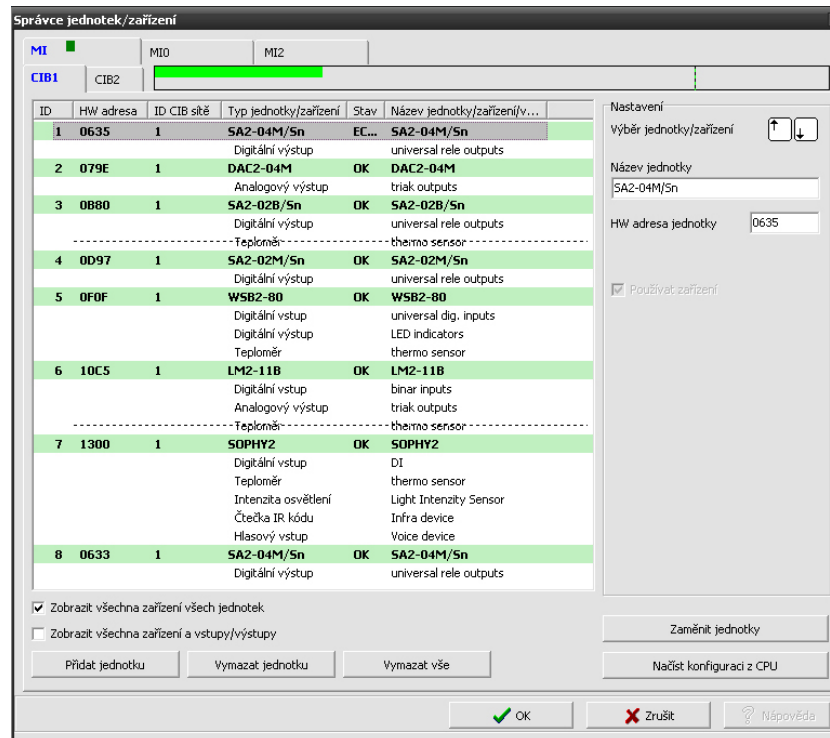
Správce jednotek/zařízení

MI | MI0 | MI2

CIB1 | CIB2

| ID | HW adresa | ID CIB sítě | Typ jednotky/zařízení | Stav | Název jednotky/zařízení/v... |
|---|---|---|---|---|---|
| 1 | 0635 | 1 | SA2-04M/Sn | EC... | SA2-04M/Sn |
| | | | Digitální výstup | | universal rele outputs |
| 2 | 079E | 1 | DAC2-04M | OK | DAC2-04M |
| | | | Analogový výstup | | triak outputs |
| 3 | 0B80 | 1 | SA2-02B/Sn | OK | SA2-02B/Sn |
| | | | Digitální výstup | | universal rele outputs |
| | | | Teploměr | | thermo sensor |
| 4 | 0D97 | 1 | SA2-02M/Sn | OK | SA2-02M/Sn |
| | | | Digitální výstup | | universal rele outputs |
| 5 | 0F0F | 1 | WSB2-80 | OK | WSB2-80 |
| | | | Digitální vstup | | universal dig. inputs |
| | | | Digitální výstup | | LED indicators |
| | | | Teploměr | | thermo sensor |
| 6 | 10C5 | 1 | LM2-11B | OK | LM2-11B |
| | | | Digitální vstup | | binar inputs |
| | | | Analogový výstup | | triak outputs |
| | | | Teploměr | | thermo sensor |
| 7 | 1300 | 1 | SOPHY2 | OK | SOPHY2 |
| | | | Digitální vstup | | DI |
| | | | Teploměr | | thermo sensor |
| | | | Intenzita osvětlení | | Light Intenzity Sensor |
| | | | Čtečka IR kódu | | Infra device |
| | | | Hlasový vstup | | Voice device |
| 8 | 0633 | 1 | SA2-04M/Sn | OK | SA2-04M/Sn |
| | | | Digitální výstup | | universal rele outputs |

Nastavení
Výběr jednotky/zařízení
Název jednotky
SA2-04M/Sn
HW adresa jednotky 0635
Používat zařízení

Zobrazit všechna zařízení všech jednotek
Zobrazit všechna zařízení a vstupy/výstupy

Přidat jednotku | Vymazat jednotku | Vymazat vše
Zaměnit jednotky
Načíst konfiguraci z CPU

OK | Zrušit | Nápověda